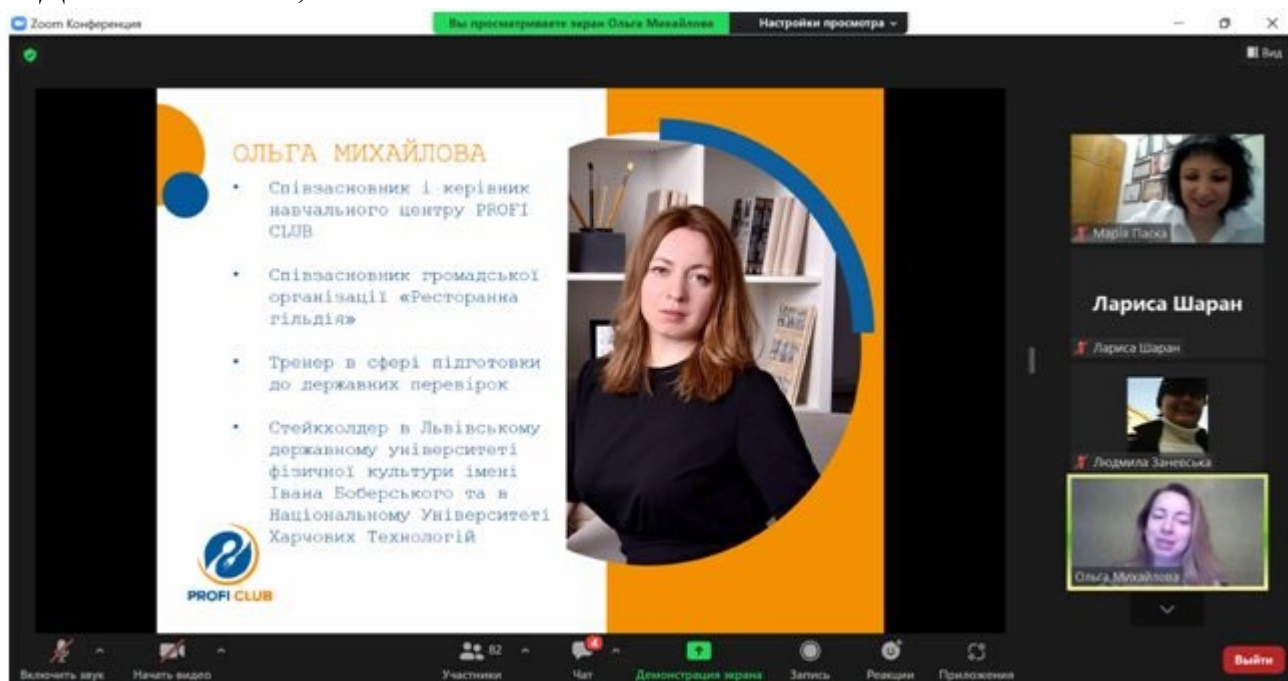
Zoom Конференция

Вы просматриваете экран Ольга Михайлова

Настройки просмотра

Вид

ОЛЬГА МИХАЙЛОВА

• Співзасновник і керівник навчального центру PROFI CLUB

• Співзасновник громадської організації «Ресторанна гільдія»

• Тренер в сфері підготовки до державних перевірок

• Стейкхолдер в Львівському державному університеті фізичної культури імені Івана Боберського та в Національному Університеті Харчових Технологій

PROFI CLUB

Марія Паска

Лариса Шаран

Лариса Шаран

Людмила Заневська

Ольга Михайлова

Включить звук

Начать видео

82

Участники

4

Чат

Демонстрация экрана

Запись

Реакции

Приложения

Выйти